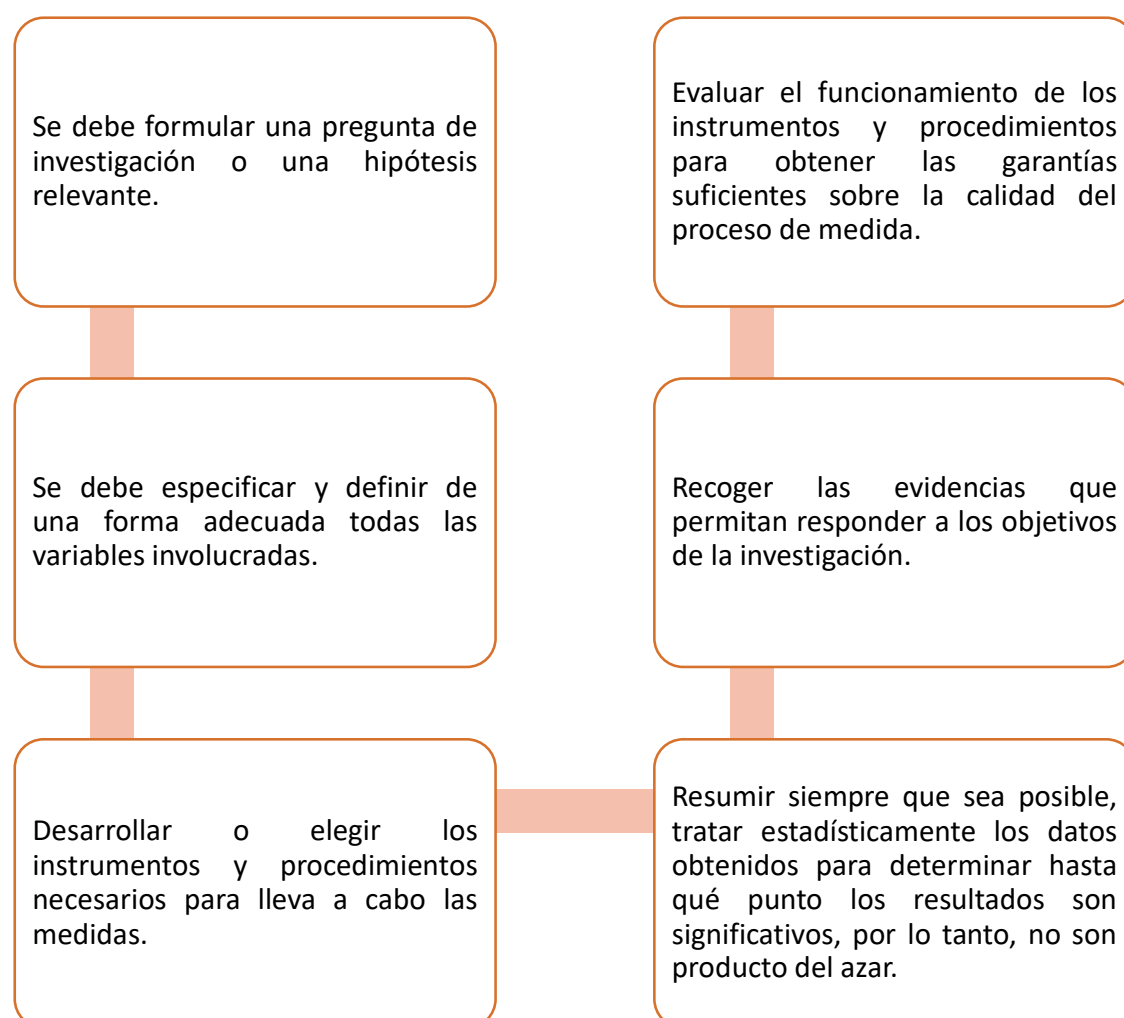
Se debe formular una pregunta de investigación o una hipótesis relevante.

Se debe especificar y definir de una forma adecuada todas las variables involucradas.

Desarrollar o elegir los instrumentos y procedimientos necesarios para lleva a cabo las medidas.

Resumir siempre que sea posible, tratar estadísticamente los datos obtenidos para determinar hasta qué punto los resultados son significativos, por lo tanto, no son producto del azar.

Recoger las evidencias que permitan responder a los objetivos de la investigación.

Evaluar el funcionamiento de los instrumentos y procedimientos para obtener las garantías suficientes sobre la calidad del proceso de medida.